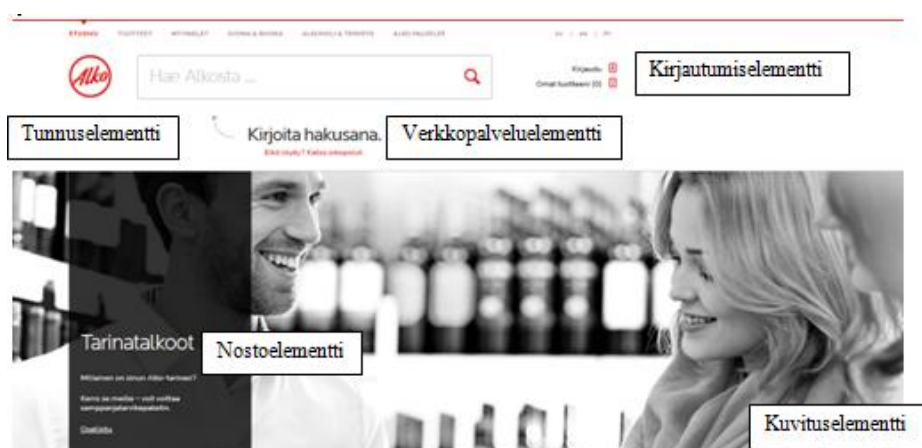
ETUSIVU TUOTTEET MYYMÄLÄT RUOKA & JUOMA ALKOHOLI & TERVEYS ALKO PALVELEE

SV | EN | FI

Alko

Hae Alkosta ...

Kirjaudu
Omat tuotteeni (0)

Kirjautumiselementti

Tunnuselementti

Kirjoita hakusana.
Etkö löydy? Katso vinkkejä

Verkkopalveluelementti

Tarinatalkoot

Nostoelementti

Millainen on sinun Alko-tarinasi?

Kerro se meille – voit voittaa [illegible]

Osallistu

Kuvituselementti